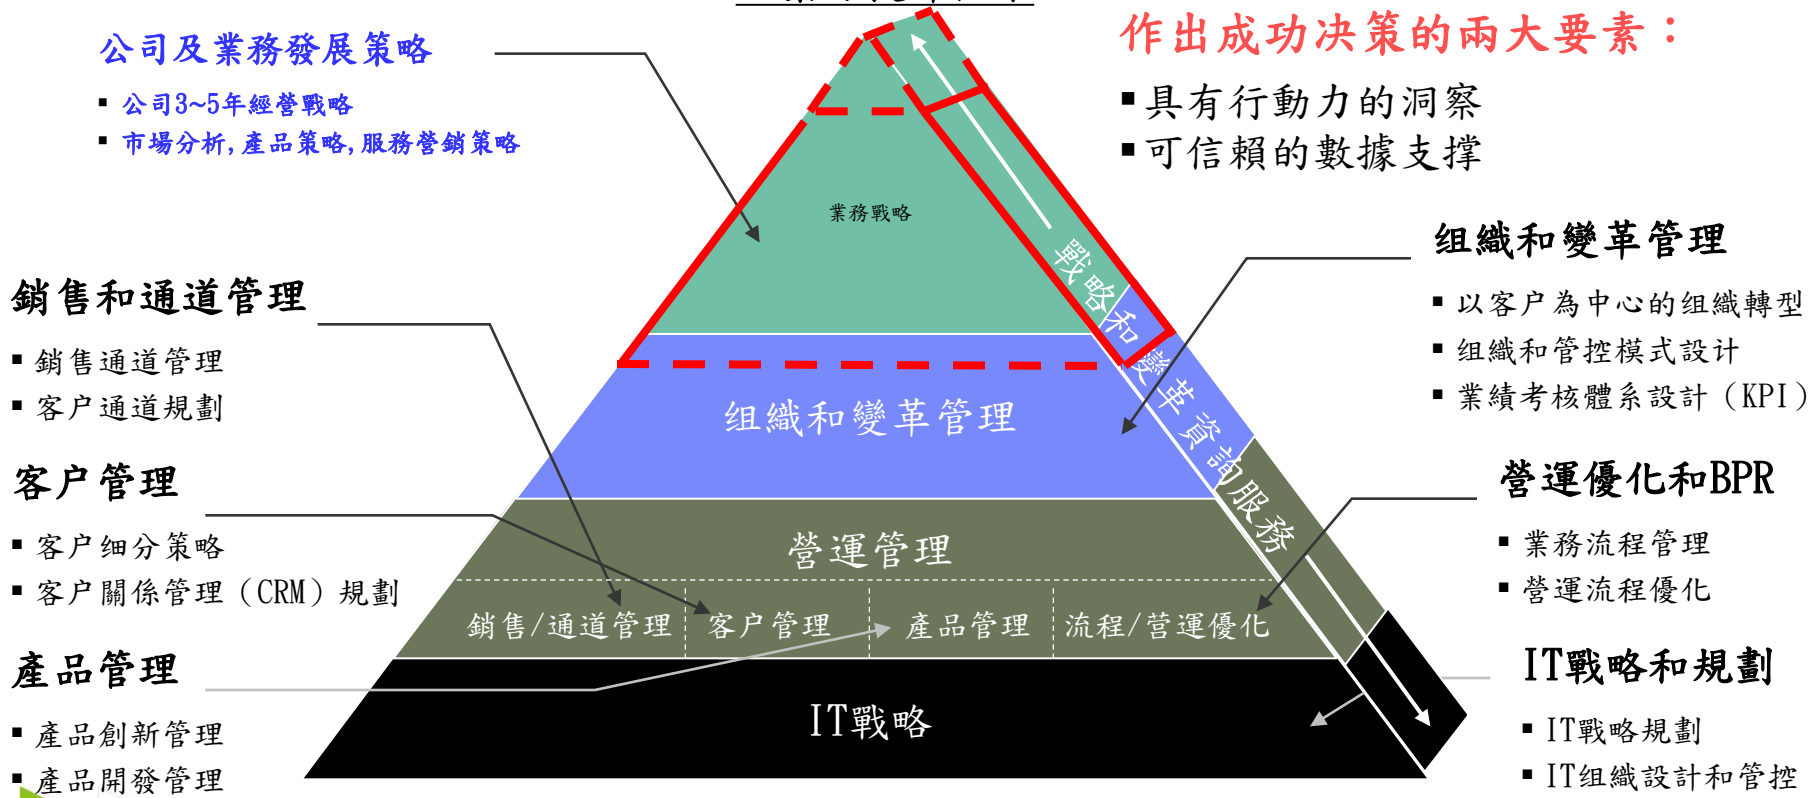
公司及業務發展策略

▪ 公司3~5年經營戰略
▪ 市場分析, 產品策略, 服務營銷策略

作出成功决策的兩大要素：

▪ 具有行動力的洞察
▪ 可信賴的數據支撑

業務戰略

戰略和變革資詢服務

組織和變革管理

▪ 以客户為中心的組織轉型
▪ 組織和管控模式設計
▪ 業績考核體系設計（KPI）

銷售和通道管理

▪ 銷售通道管理
▪ 客户通道規劃

組織和變革管理

客户管理

▪ 客户细分策略
▪ 客户關係管理（CRM）規劃

營運管理

銷售/通道管理 | 客户管理 | 產品管理 | 流程/營運優化

營運優化和BPR

▪ 業務流程管理
▪ 營運流程優化

產品管理

▪ 產品創新管理
▪ 產品開發管理

IT戰略

IT戰略和規劃

▪ IT戰略規劃
▪ IT組織設計和管控